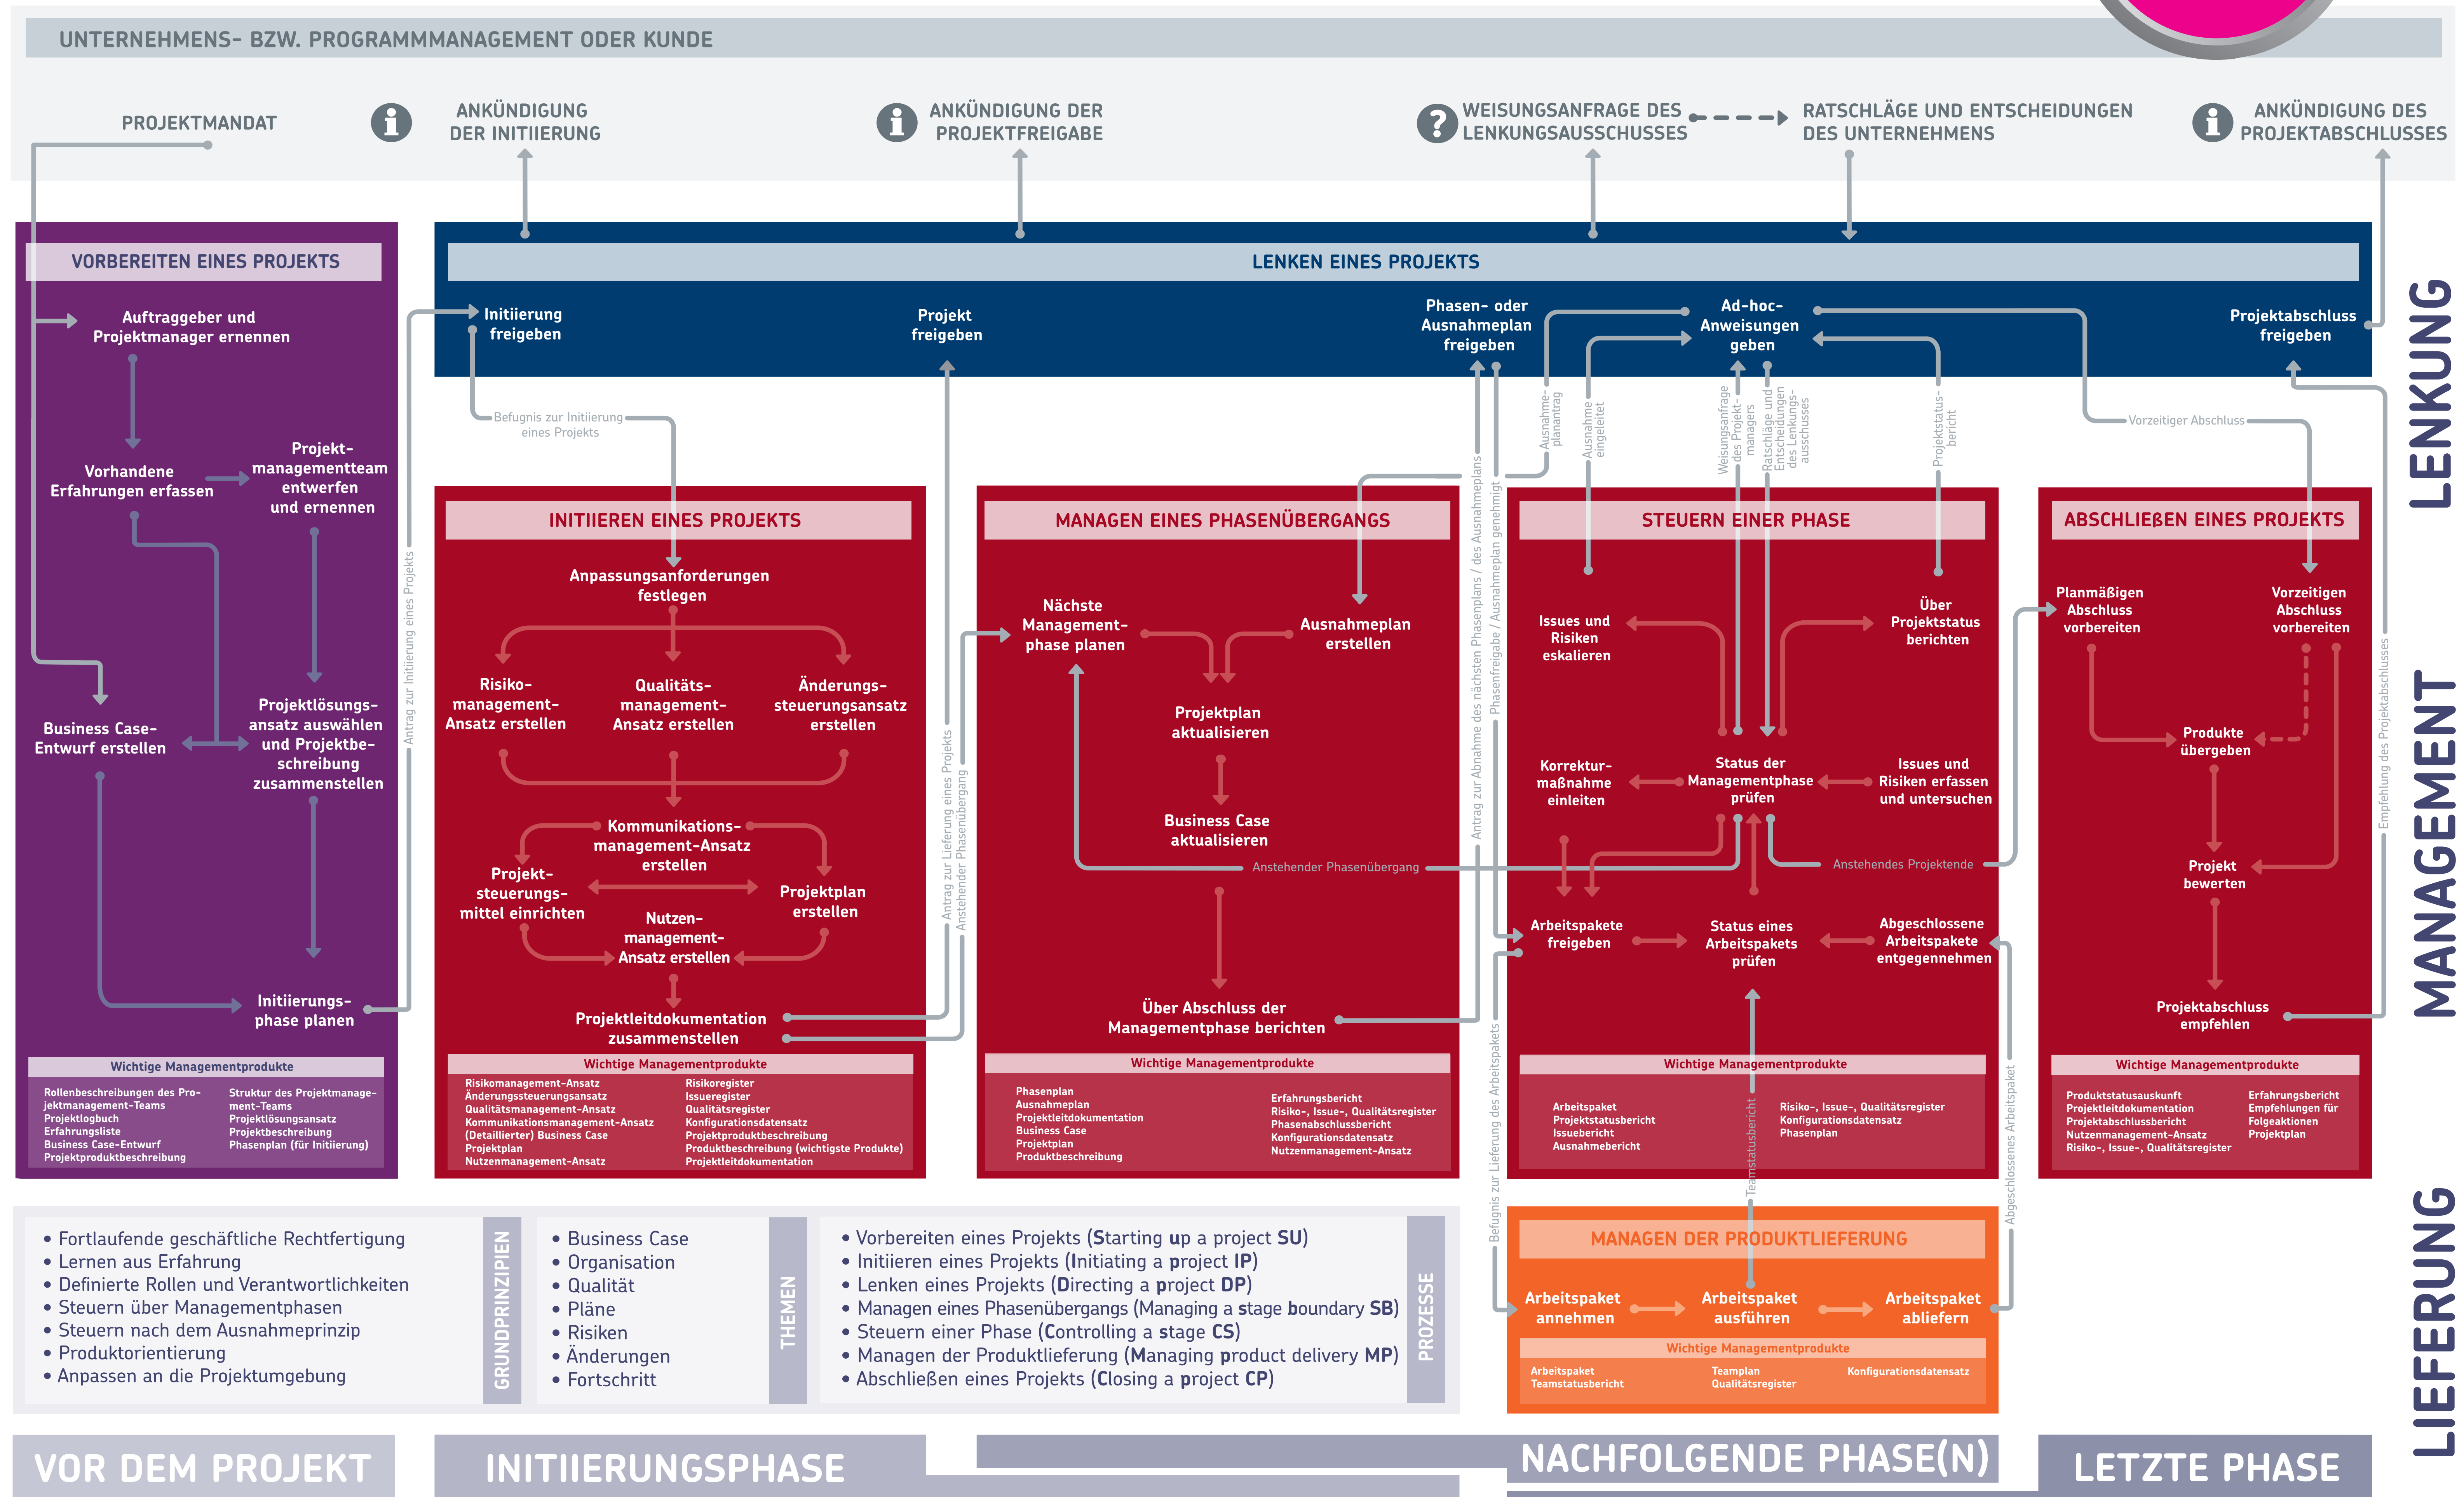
UNTERNEHMENS- BZW. PROGRAMMMANAGEMENT ODER KUNDE

PROJEKTMANDAT

ANKÜNDIGUNG DER INITIIERUNG

ANKÜNDIGUNG DER PROJEKTFREIGABE

WEISUNGSANFRAGE DES LENKUNGSAUSSCHUSSES

RATSCHLÄGE UND ENTSCHEIDUNGEN DES UNTERNEHMENS

ANKÜNDIGUNG DES PROJEKTABSCHLUSSES

VORBEREITEN EINES PROJEKTS

Auftraggeber und Projektmanager ernennen

Vorhandene Erfahrungen erfassen

Projektmanagementteam entwerfen und ernennen

Business Case-Entwurf erstellen

Projektlösungsansatz auswählen und Projektbeschreibung zusammenstellen

Initiierungsphase planen

Wichtige Managementprodukte

Rollenbeschreibungen des Projektmanagement-Teams
Projektlogbuch
Erfahrungsliste
Business Case-Entwurf
Projektproduktbeschreibung

Struktur des Projektmanagement-Teams
Projektlösungsansatz
Projektbeschreibung
Phasenplan (für Initiierung)

Antrag zur Initiierung eines Projekts

LENKEN EINES PROJEKTS

Initiierung freigeben

Projekt freigeben

Phasen- oder Ausnahmeplan freigeben

Ad-hoc-Anweisungen geben

Projektabschluss freigeben

LENKUNG

Befugnis zur Initiierung eines Projekts

Antrag zur Lieferung eines Projekts
Anstehender Phasenübergang

Antrag zur Abnahme des nächsten Phasenplans / des Ausnahmeplans

Phasenfreigabe / Ausnahmeplan genehmigt

Ausnahmeplanantrag

Ausnahme eingeleitet

Weisungsanfrage des Projektmanagers

Ratschläge und Entscheidungen des Lenkungsausschusses

Projektstatusbericht

Vorzeitiger Abschluss

INITIIEREN EINES PROJEKTS

Anpassungsanforderungen festlegen

Risikomanagement-Ansatz erstellen

Qualitätsmanagement-Ansatz erstellen

Änderungssteuerungsansatz erstellen

Kommunikationsmanagement-Ansatz erstellen

Projektsteuerungsmittel einrichten

Projektplan erstellen

Nutzenmanagement-Ansatz erstellen

Projektleitdokumentation zusammenstellen

Wichtige Managementprodukte

Risikomanagement-Ansatz
Änderungssteuerungsansatz
Qualitätsmanagement-Ansatz
Kommunikationsmanagement-Ansatz
(Detaillierter) Business Case
Projektplan
Nutzenmanagement-Ansatz

Risikoregister
Issueregister
Qualitätsregister
Konfigurationsdatensatz
Projektproduktbeschreibung
Produktbeschreibung (wichtigste Produkte)
Projektleitdokumentation

MANAGEN EINES PHASENÜBERGANGS

Nächste Managementphase planen

Ausnahmeplan erstellen

Projektplan aktualisieren

Business Case aktualisieren

Anstehender Phasenübergang

Über Abschluss der Managementphase berichten

Wichtige Managementprodukte

Phasenplan
Ausnahmeplan
Projektleitdokumentation
Business Case
Projektplan
Produktbeschreibung

Erfahrungsbericht
Risiko-, Issue-, Qualitätsregister
Phasenabschlussbericht
Konfigurationsdatensatz
Nutzenmanagement-Ansatz

STEUERN EINER PHASE

Issues und Risiken eskalieren

Über Projektstatus berichten

Korrekturmaßnahme einleiten

Status der Managementphase prüfen

Issues und Risiken erfassen und untersuchen

Anstehendes Projektende

Arbeitspakete freigeben

Status eines Arbeitspakets prüfen

Abgeschlossene Arbeitspakete entgegennehmen

Wichtige Managementprodukte

Arbeitspaket
Projektstatusbericht
Issuebericht
Ausnahmebericht

Risiko-, Issue-, Qualitätsregister
Konfigurationsdatensatz
Phasenplan

ABSCHLIEßEN EINES PROJEKTS

Planmäßigen Abschluss vorbereiten

Vorzeitigen Abschluss vorbereiten

Produkte übergeben

Projekt bewerten

Projektabschluss empfehlen

Wichtige Managementprodukte

Produktstatusauskunft
Projektleitdokumentation
Projektabschlussbericht
Nutzenmanagement-Ansatz
Risiko-, Issue-, Qualitätsregister

Erfahrungsbericht
Empfehlungen für Folgeaktionen
Projektplan

Empfehlung des Projektabschlusses

MANAGEMENT

Befugnis zur Lieferung des Arbeitspakets

Teamstatusbericht

Abgeschlossenes Arbeitspaket

MANAGEN DER PRODUKTLIEFERUNG

Arbeitspaket annehmen

Arbeitspaket ausführen

Arbeitspaket abliefern

Wichtige Managementprodukte

Arbeitspaket
Teamstatusbericht

Teamplan
Qualitätsregister

Konfigurationsdatensatz

LIEFERUNG

• Fortlaufende geschäftliche Rechtfertigung
• Lernen aus Erfahrung
• Definierte Rollen und Verantwortlichkeiten
• Steuern über Managementphasen
• Steuern nach dem Ausnahmeprinzip
• Produktorientierung
• Anpassen an die Projektumgebung

GRUNDPRINZIPIEN

• Business Case
• Organisation
• Qualität
• Pläne
• Risiken
• Änderungen
• Fortschritt

THEMEN

• Vorbereiten eines Projekts (Starting up a project SU)
• Initiieren eines Projekts (Initiating a project IP)
• Lenken eines Projekts (Directing a project DP)
• Managen eines Phasenübergangs (Managing a stage boundary SB)
• Steuern einer Phase (Controlling a stage CS)
• Managen der Produktlieferung (Managing product delivery MP)
• Abschließen eines Projekts (Closing a project CP)

PROZESSE

VOR DEM PROJEKT

INITIIERUNGSPHASE

NACHFOLGENDE PHASE(N)

LETZTE PHASE